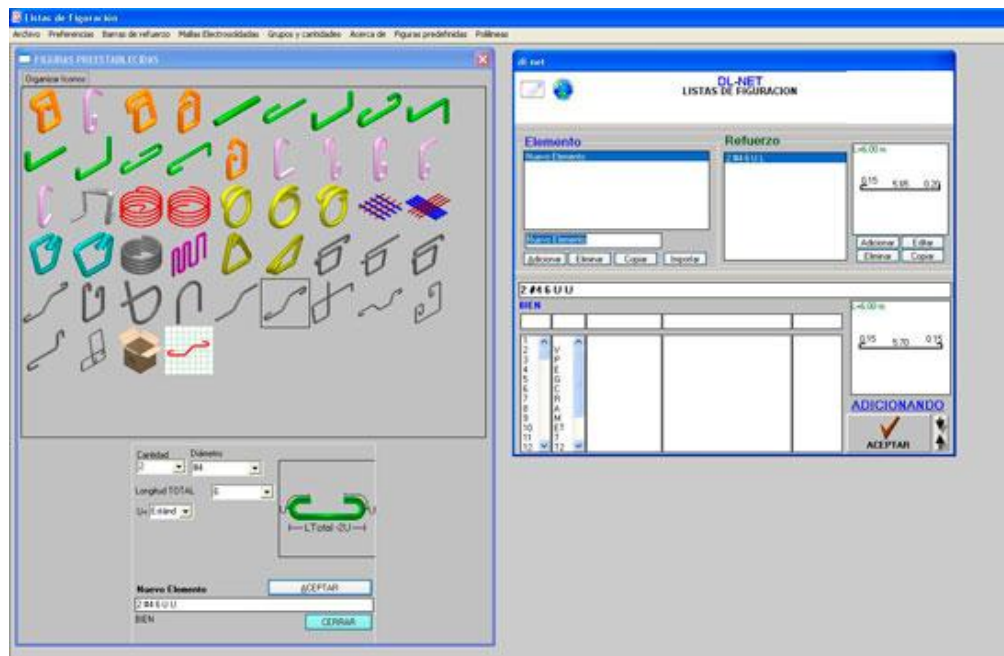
Listas de Figuracion

Archivo Preferencias Barras de refuerzo Mallas Electrosoldadas Grupos y cantidades Acerca de Figuras predefinidas Polilíneas

FIGURAS PREESTABLECIDAS

Organizar Iconos

Cantidad Diámetro
2 #4

Longitud TOTAL 6

U= Estánd

U U
LTotal -2U

Nuevo Elemento ACEPTAR
2 #4 6 U U
BIEN CERRAR

dl net

DL-NET
LISTAS DE FIGURACION

Elemento
Nuevo Elemento

Refuerzo
2 #4 6 U L

L=6.00 m
0.15 5.85 0.20

Nuevo Elemento

Adicionar Eliminar Copiar Importar

Adicionar Editar
Eliminar Copiar

2 #4 6 U U
BIEN

1 2 3 4 5 6 7 8 9 10 11 12
V P E G C R A M ET 7 12

L=6.00 m
0.15 5.70 0.15

ADICIONANDO

ACEPTAR